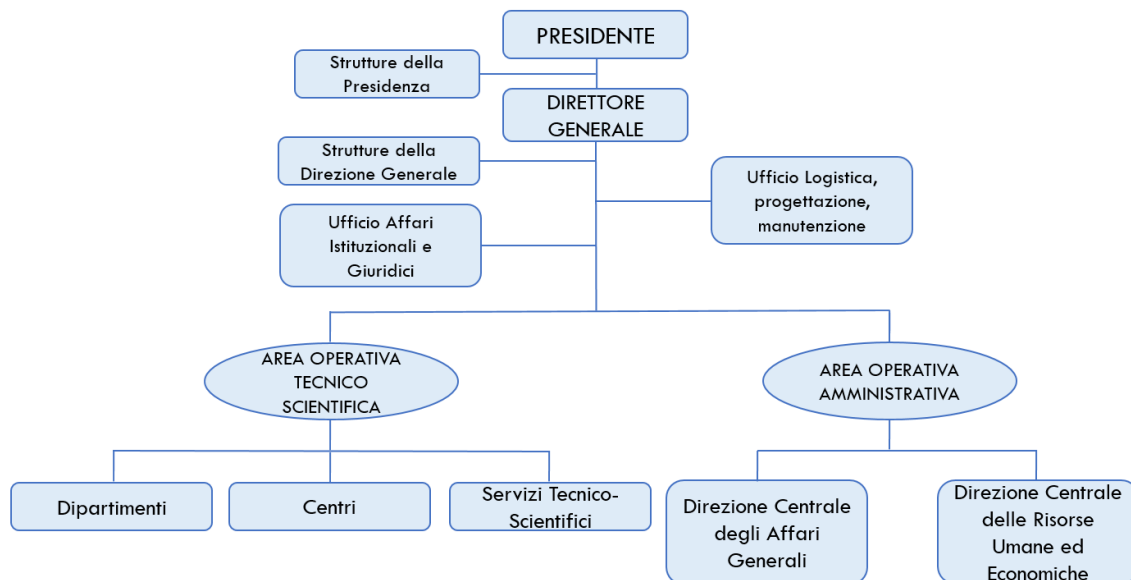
PRESIDENTE

Strutture della Presidenza

DIRETTORE GENERALE

Strutture della Direzione Generale

Ufficio Logistica, progettazione, manutenzione

Ufficio Affari Istituzionali e Giuridici

AREA OPERATIVA TECNICO SCIENTIFICA

AREA OPERATIVA AMMINISTRATIVA

Dipartimenti

Centri

Servizi Tecnico-Scientifici

Direzione Centrale degli Affari Generali

Direzione Centrale delle Risorse Umane ed Economiche